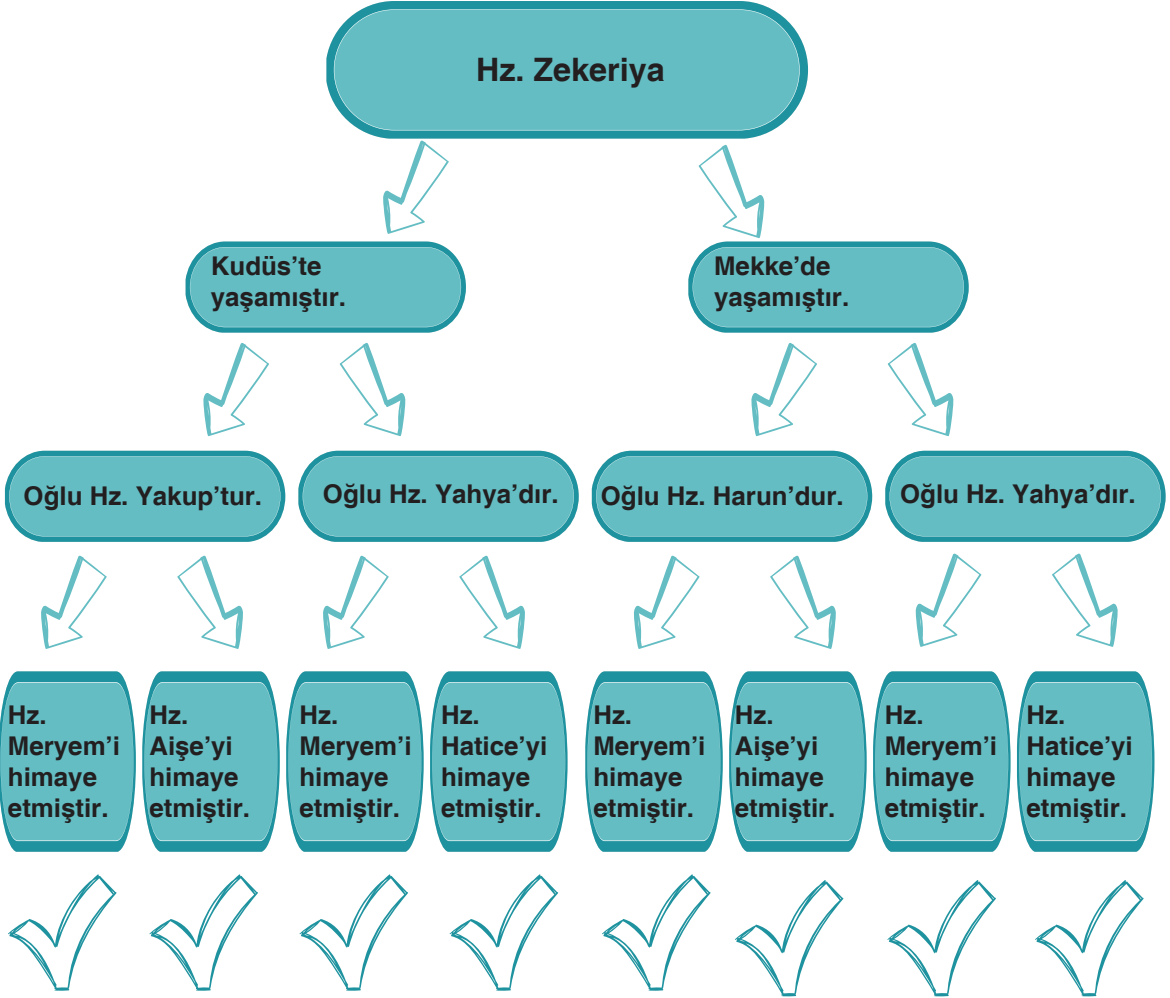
Hz. Zekeriya

Kudüs’te yaşamıştır.

Mekke’de yaşamıştır.

Oğlu Hz. Yakup’tur.

Oğlu Hz. Yahya’dır.

Oğlu Hz. Harun’dur.

Oğlu Hz. Yahya’dır.

Hz. Meryem’i himaye etmiştir.

Hz. Aişe’yi himaye etmiştir.

Hz. Meryem’i himaye etmiştir.

Hz. Hatice’yi himaye etmiştir.

Hz. Meryem’i himaye etmiştir.

Hz. Aişe’yi himaye etmiştir.

Hz. Meryem’i himaye etmiştir.

Hz. Hatice’yi himaye etmiştir.